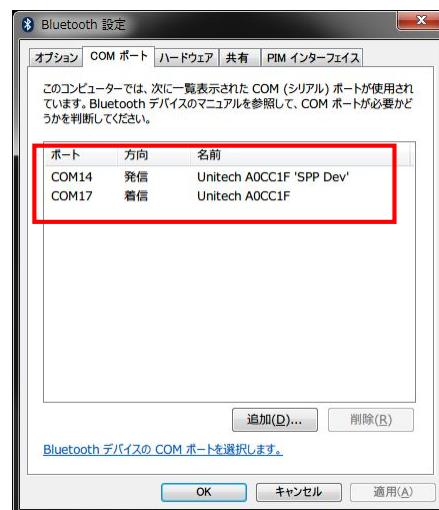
Bluetooth 設定

オプション | COM ポート | ハードウェア | 共有 | PIM インターフェイス

このコンピューターでは、次に一覧表示された COM (シリアル) ポートが使用されています。Bluetooth デバイスのマニュアルを参照して、COM ポートが必要かどうかを判断してください。

| ポート | 方向 | 名前 |
|---|---|---|
| COM14 | 発信 | Unitech A0CC1F 'SPP Dev' |
| COM17 | 着信 | Unitech A0CC1F |

追加(D)... 削除(R)

Bluetooth デバイスの COM ポートを選択します。

OK キャンセル 適用(A)